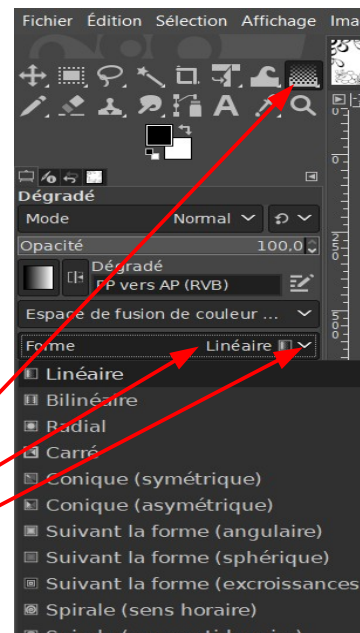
Fichier Édition Sélection Affichage Ima

Dégradé

Mode Normal

Opacité 100.0

Dégradé
PP vers AP (RVB)

Espace de fusion de couleur ...

Forme Linéaire

Linéaire
Bilinéaire
Radial
Carré
Conique (symétrique)
Conique (asymétrique)
Suivant la forme (angulaire)
Suivant la forme (sphérique)
Suivant la forme (excroissances
Spirale (sens horaire)
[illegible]